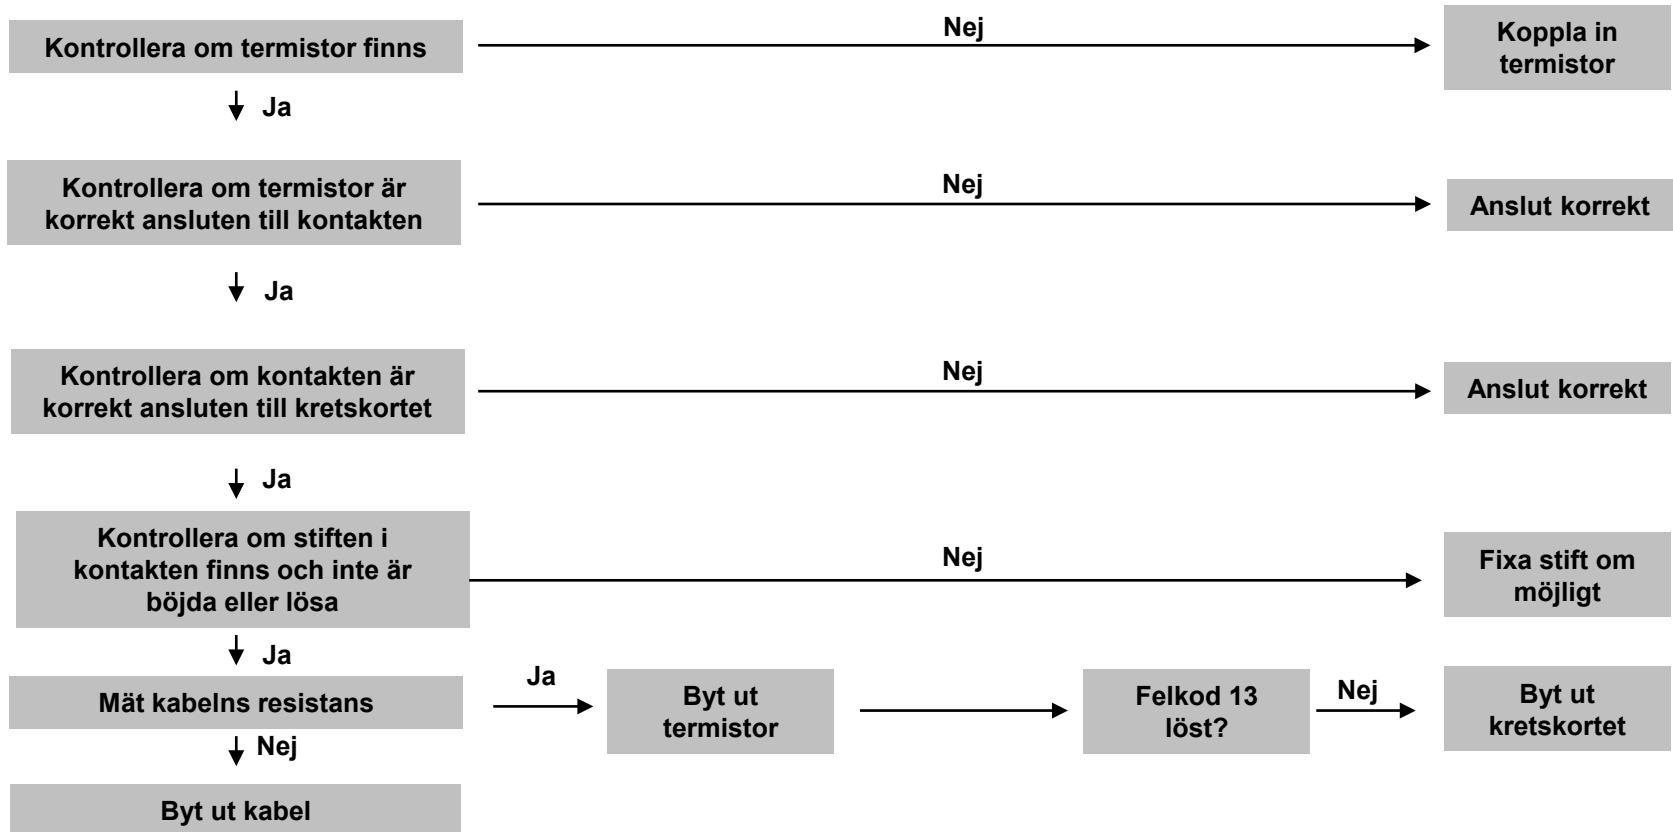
Kontrollera om termistor finns

Nej

Koppla in termistor

Ja

Kontrollera om termistor är korrekt ansluten till kontakten

Nej

Anslut korrekt

Ja

Kontrollera om kontakten är korrekt ansluten till kretskortet

Nej

Anslut korrekt

Ja

Kontrollera om stiften i kontakten finns och inte är böjda eller lösa

Nej

Fixa stift om möjligt

Ja

Mät kabelns resistans

Ja

Byt ut termistor

Felkod 13 löst?

Nej

Byt ut kretskortet

Nej

Byt ut kabel